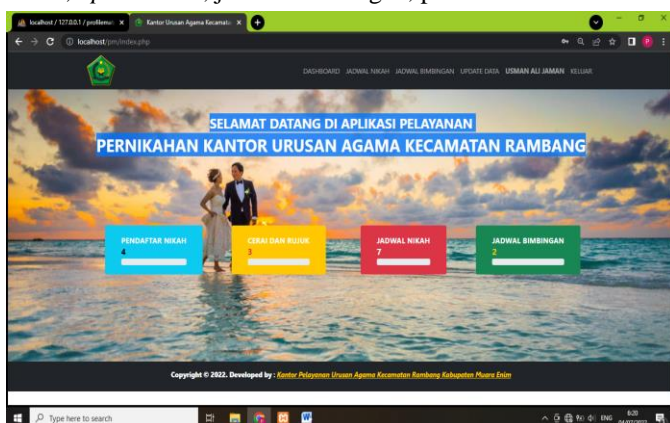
localhost / 127.0.0.1 / profilemas ×
Kantor Urusan Agama Kecamatan ×
localhost/pm/index.php

DASHBOARD JADWAL NIKAH JADWAL BIMBINGAN UPDATE DATA USMAN ALI JAMAN KELUAR

SELAMAT DATANG DI APLIKASI PELAYANAN
PERNIKAHAN KANTOR URUSAN AGAMA KECAMATAN RAMBANG

PENDAFTAR NIKAH
4

CERAI DAN RUJUK
3

JADWAL NIKAH
7

JADWAL BIMBINGAN
2

Copyright © 2022. Developed by : Kantor Pelayanan Urusan Agama Kecamatan Rambang Kabupaten Muara Enim

Type here to search
ENG 6:20 04/07/2022